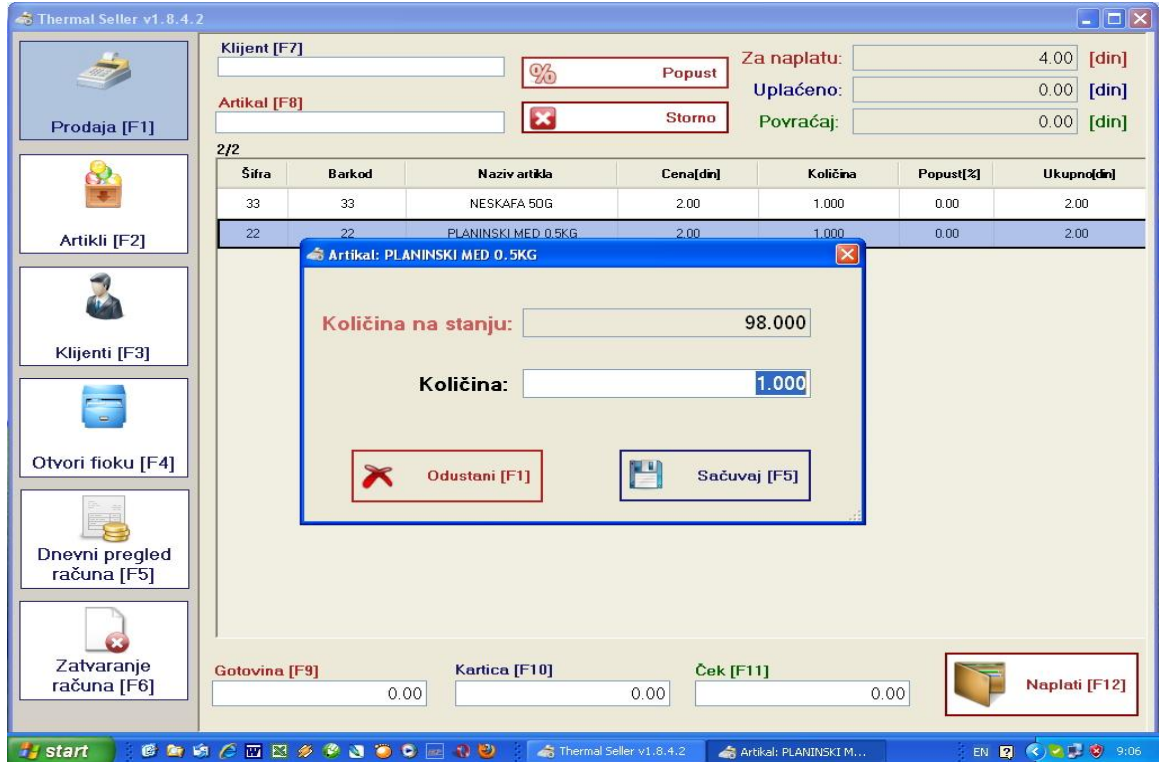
Thermal Seller v1.8.4.2

Prodaja [F1]

Artikli [F2]

Klijenti [F3]

Otvori fioku [F4]

Dnevni pregled računa [F5]

Zatvaranje računa [F6]

Klijent [F7]

Artikal [F8]

Popust

Storno

Za naplatu: 4.00 [din]

Uplaćeno: 0.00 [din]

Povraćaj: 0.00 [din]

2/2

| Šifra | Barkod | Naziv artikla | Cena[din] | Količina | Popust[%] | Ukupno[din] |
|---|---|---|---|---|---|---|
| 33 | 33 | NESKAFA 50G | 2.00 | 1.000 | 0.00 | 2.00 |
| 22 | 22 | PLANINSKI MED 0.5KG | 2.00 | 1.000 | 0.00 | 2.00 |

Artikal: PLANINSKI MED 0.5KG

Količina na stanju: 98.000

Količina: 1.000

Odustani [F1]

Sačuvaj [F5]

Gotovina [F9] 0.00

Kartica [F10] 0.00

Ček [F11] 0.00

Naplati [F12]

start

Thermal Seller v1.8.4.2

Artikal: PLANINSKI M...

EN

9:06